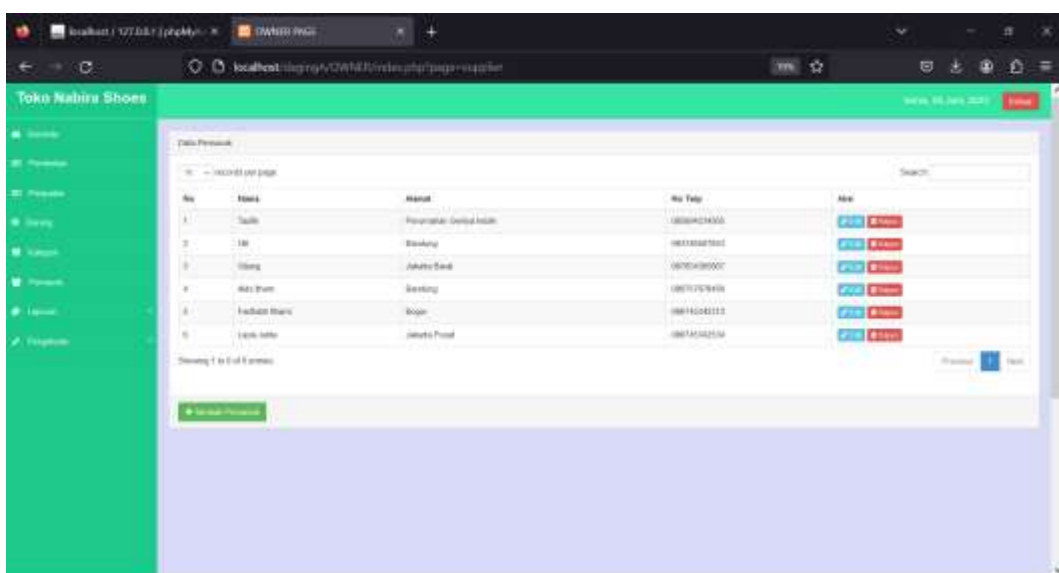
localhost / 127.0.0.1 | phpMy ×   OWNER PAGE ×   +

localhost/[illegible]/OWNER/index.php?page=supplier   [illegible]

Toko Nabira Shoes

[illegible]   Keluar

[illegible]
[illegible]
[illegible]
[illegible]
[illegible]
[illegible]
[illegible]
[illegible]

Data Pemasok

10 records per page   Search:

| No | Nama | Alamat | No Telp | Aksi |
|---|---|---|---|---|
| 1 | Taufik | Perumahan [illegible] | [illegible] | Edit Hapus |
| 2 | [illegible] | Bandung | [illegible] | Edit Hapus |
| 3 | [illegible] | Jakarta Barat | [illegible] | Edit Hapus |
| 4 | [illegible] | Bandung | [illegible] | Edit Hapus |
| 5 | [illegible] | Bogor | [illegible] | Edit Hapus |
| 6 | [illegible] | Jakarta Pusat | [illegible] | Edit Hapus |

Showing 1 to 6 of 6 entries   Previous 1 Next

+ Tambah Pemasok